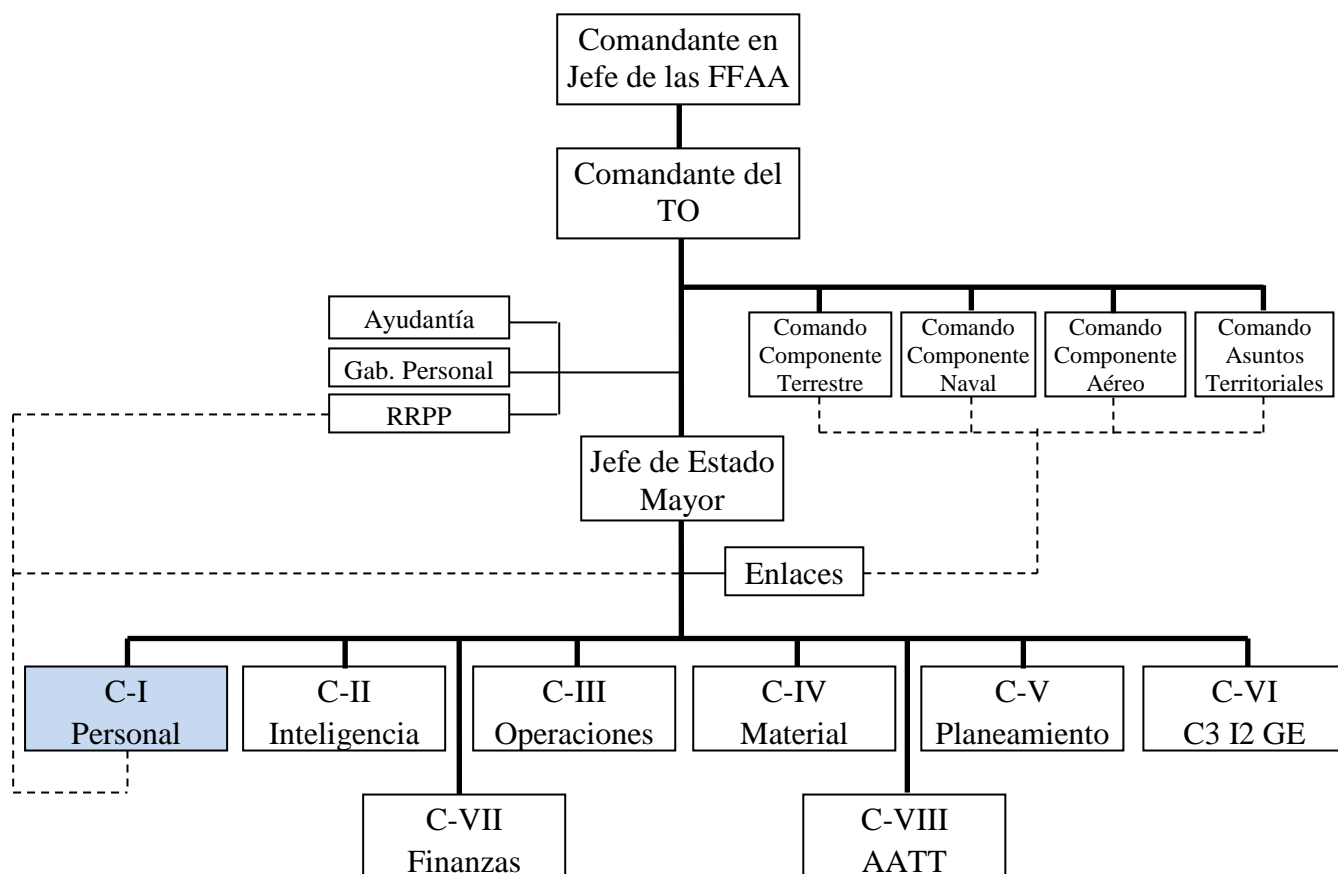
Comandante en Jefe de las FFAA

Comandante del TO

Ayudantía

Gab. Personal

RRPP

Comando Componente Terrestre

Comando Componente Naval

Comando Componente Aéreo

Comando Asuntos Territoriales

Jefe de Estado Mayor

Enlaces

C-I Personal

C-II Inteligencia

C-III Operaciones

C-IV Material

C-V Planeamiento

C-VI C3 I2 GE

C-VII Finanzas

C-VIII AATT